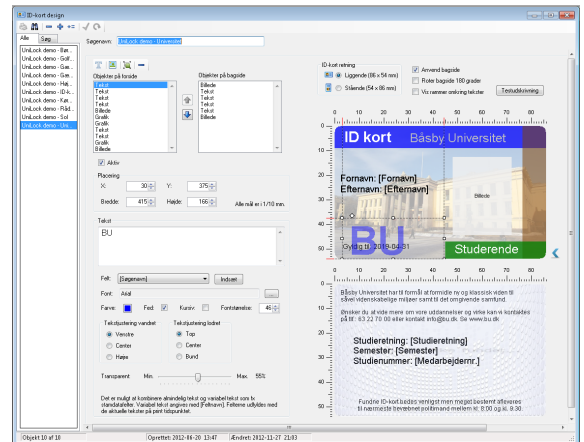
ID-kort design

Alle | Søg

UniLock demo - Bør...
UniLock demo - Golf...
UniLock demo - Gen...
UniLock demo - Gen...
UniLock demo - Høj...
UniLock demo - ID-k...
UniLock demo - Kor...
UniLock demo - Råd...
UniLock demo - Sol
UniLock demo - Uni...

Søgenavn: UniLock demo - Universitet

Objekter på forside
Tekst
Tekst
Tekst
Tekst
Tekst
Billede
Grafik
Grafik
Grafik
Tekst
Tekst
Tekst
Grafik
Billede

Objekter på bagside
Billede
Tekst
Tekst
Tekst
Tekst
Billede

Aktiv

Placering
X: 30 Y: 375
Bredde: 415 Højde: 166 Alle mål er i 1/10 mm.

Tekst
BU

Felt: [Søgenavn] Indsæt

Font: Arial ...

Farve: Fed: Kursiv: Fontstørrelse: 46

Tekstjustering vandret
Venstre
Center
Højre

Tekstjustering lodret
Top
Center
Bund

Transparent Min. Max. 55%

Det er muligt at kombinere almindelig tekst og variabel tekst som fx standardfelter. Variabel tekst angives med [Feltnavn]. Felterne udfyldes med de aktuelle tekster på print tidspunktet.

ID-kort retning
Liggende (86 x 54 mm)
Stående (54 x 86 mm)

Anvend bagside
Roter bagside 180 grader
Vis rammer omkring tekster
Testudskrivning

ID kort Båsby Universitet
Fornavn: [Fornavn]
Efternavn: [Efternavn]
Billede
BU
Gyldig til: 2019-04-01
Studerende

Båsby Universitet har til formål at formidle ny og klassisk viden til såvel videnskabelige miljøer samt til det omgivende samfund.

Ønsker du at vide mere om vore uddannelser og vilkår kan vi kontaktes på tlf.: 63 22 70 00 eller kontakt info@bu.dk. Se www.bu.dk

Studieretning: [Studieretning]
Semester: [Semester]
Studienummer: [Medarbejdernr.]

Fundne ID-kort bedes venligst men meget bestemt afleveres til nærmeste trevebnet politmand mellem kl. 8.00 og kl. 9.30.

Objekt 10 af 10 | Oprettet: 2012-06-20 13:47 | Ændret: 2012-11-27 21:03